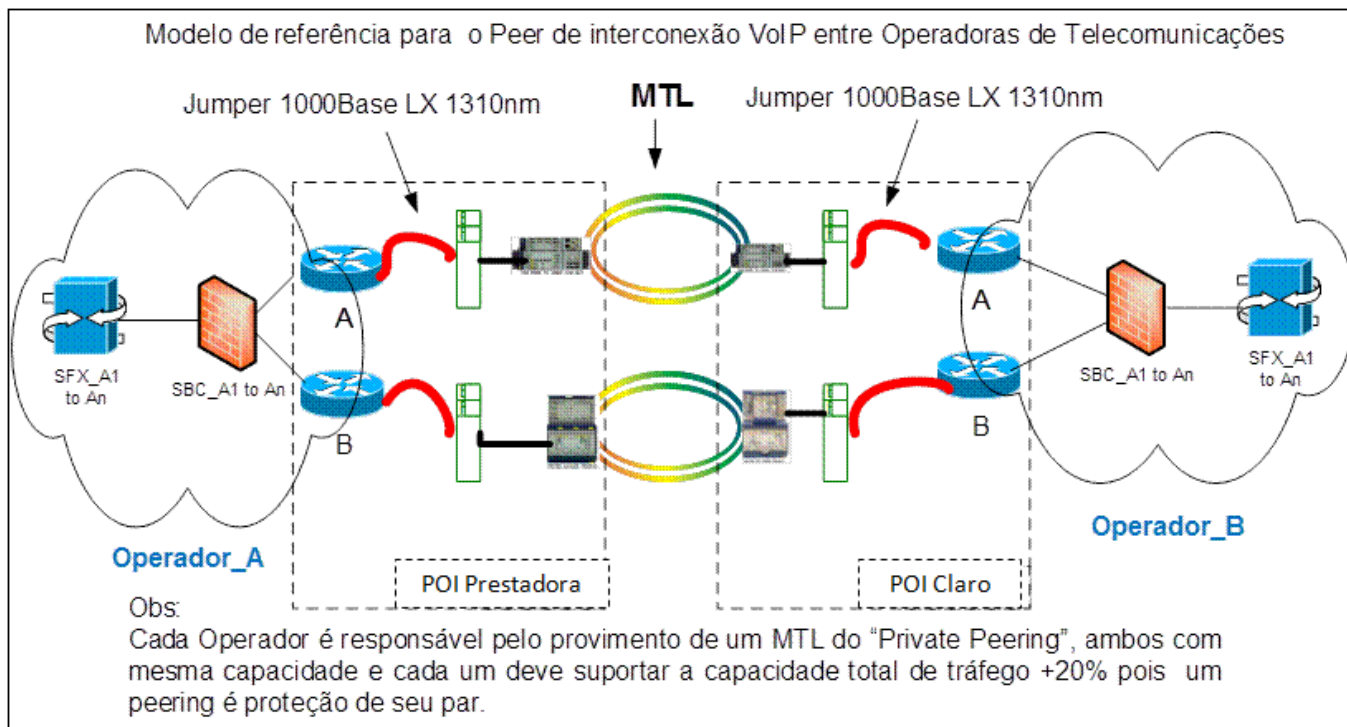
Modelo de referência para o Peer de interconexão VoIP entre Operadoras de Telecomunicações

Jumper 1000Base LX 1310nm

MTL

Jumper 1000Base LX 1310nm

A

SFX_A1 to An

SBC_A1 to An

B

A

SBC_A1 to An

SFX_A1 to An

B

Operador_A

POI Prestadora

POI Claro

Operador_B

Obs:
Cada Operador é responsável pelo provimento de um MTL do "Private Peering", ambos com mesma capacidade e cada um deve suportar a capacidade total de tráfego +20% pois um peering é proteção de seu par.